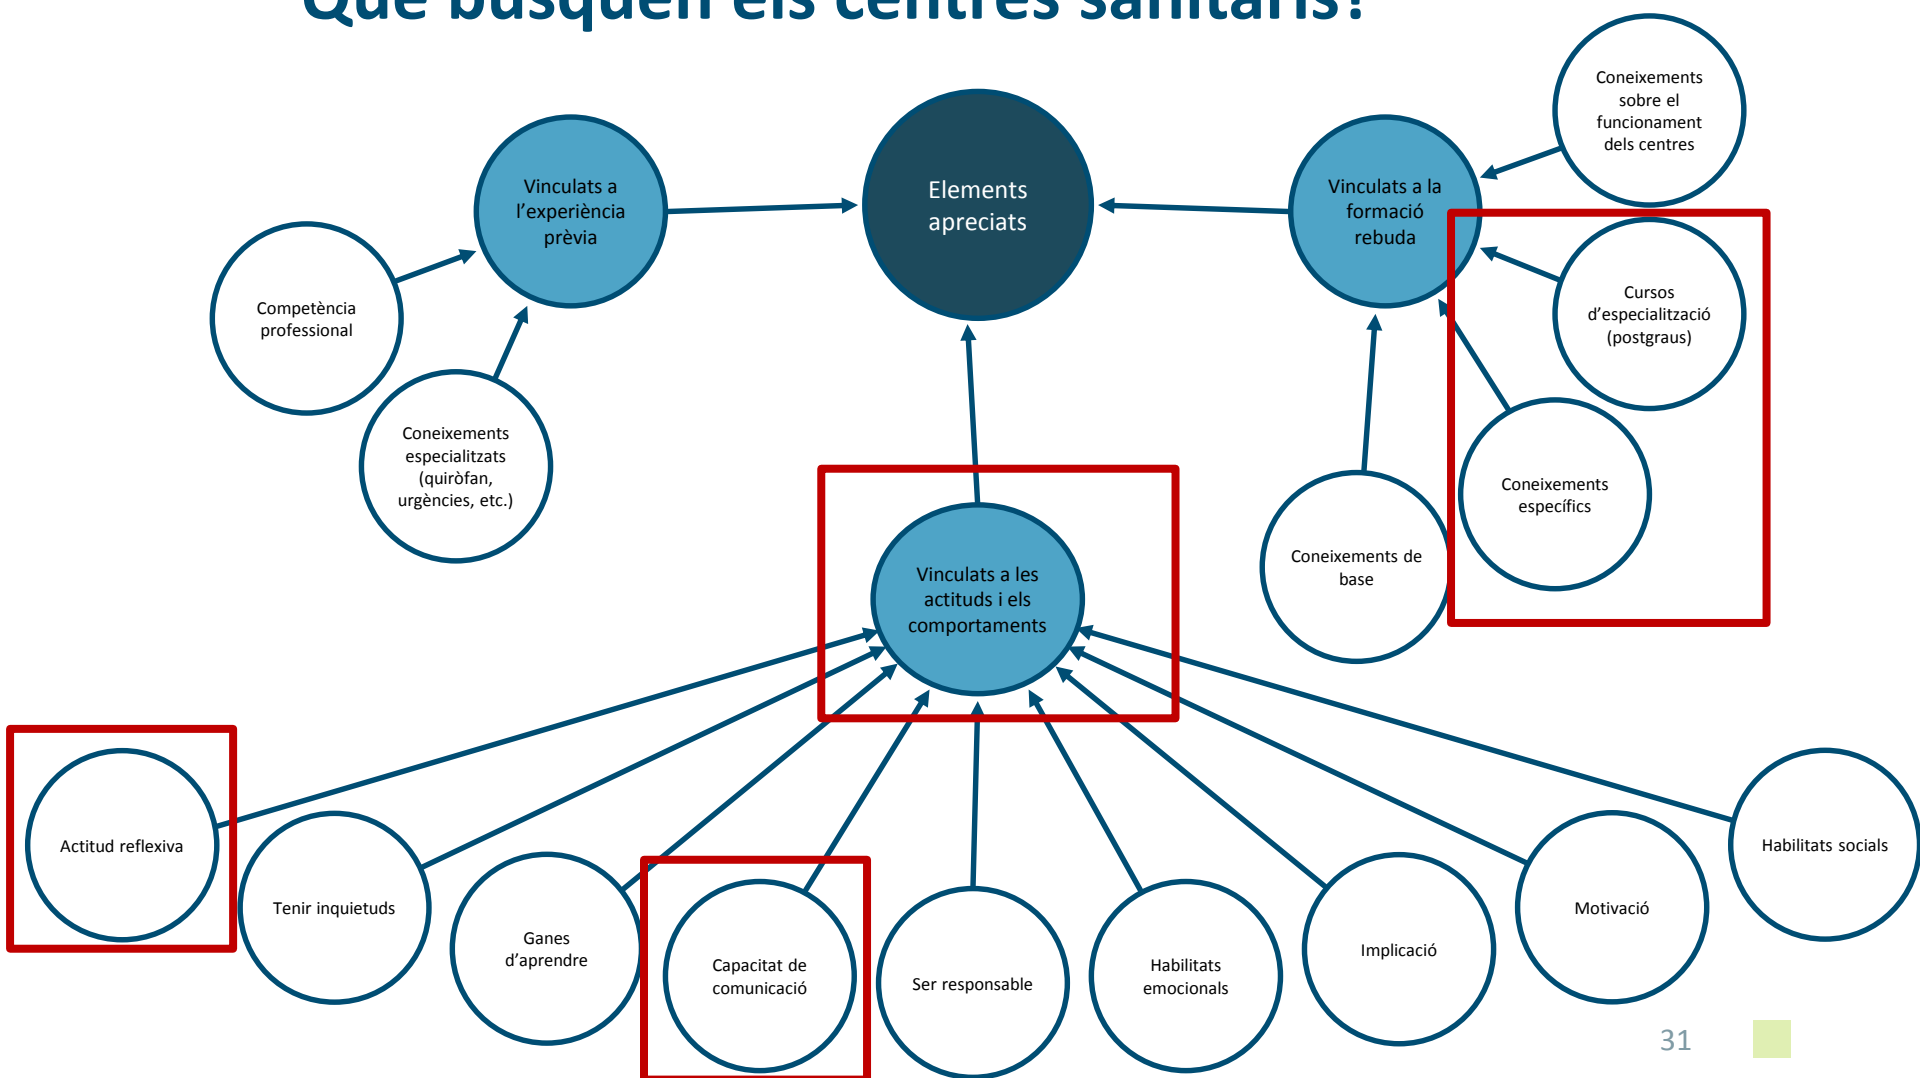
Què busquen els centres sanitaris?

Vinculats a l'experiència prèvia

Elements apreciats

Vinculats a la formació rebuda

Coneixements sobre el funcionament dels centres

Competència professional

Coneixements especialitzats (quiròfan, urgències, etc.)

Cursos d'especialització (postgraus)

Coneixements específics

Coneixements de base

Vinculats a les actituds i els comportaments

Actitud reflexiva

Tenir inquietuds

Ganes d'aprendre

Capacitat de comunicació

Ser responsable

Habilitats emocionals

Implicació

Motivació

Habilitats socials

31